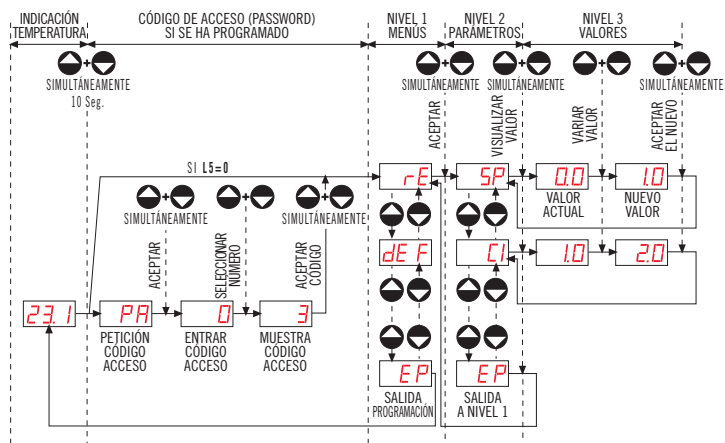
INDICACIÓN TEMPERATURA

CÓDIGO DE ACCESO (PASSWORD) SI SE HA PROGRAMADO

NIVEL 1 MENÚS

NIVEL 2 PARÁMETROS

NIVEL 3 VALORES

SIMULTÁNEAMENTE 10 Seg.

SIMULTÁNEAMENTE

SIMULTÁNEAMENTE

SIMULTÁNEAMENTE

ACEPTAR

VISUALIZAR VALOR

VARIAR VALOR

ACEPTAR EL NUEVO

SI L5=0

rE

SP

0.0

1.0

VALOR ACTUAL

NUEVO VALOR

SIMULTÁNEAMENTE

SIMULTÁNEAMENTE

ACEPTAR

SELECCIONAR NÚMERO

ACEPTAR CÓDIGO

dE F

C1

1.0

2.0

23.1

PA

0

3

PETICIÓN CÓDIGO ACCESO

ENTRAR CÓDIGO ACCESO

MUESTRA CÓDIGO ACCESO

EP

EP

SALIDA PROGRAMACIÓN

SALIDA A NIVEL 1